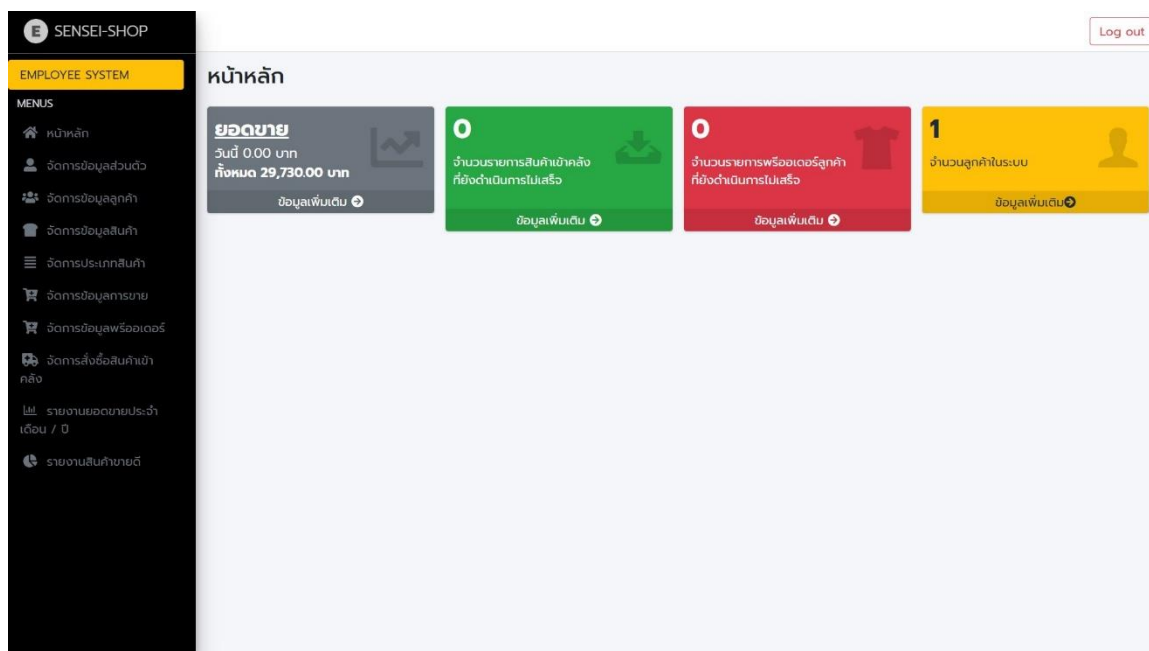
SENSEI-SHOP

Log out

EMPLOYEE SYSTEM

MENUS

หน้าหลัก

จัดการข้อมูลส่วนตัว

จัดการข้อมูลลูกค้า

จัดการข้อมูลสินค้า

จัดการประเภทสินค้า

จัดการข้อมูลการขาย

จัดการข้อมูลพรีออเดอร์

จัดการสั่งซื้อสินค้าเข้าคลัง

รายงานยอดขายประจำเดือน / ปี

รายงานสินค้าขายดี

หน้าหลัก

ยอดขาย
วันนี้ 0.00 บาท
ทั้งหมด 29,730.00 บาท
ข้อมูลเพิ่มเติม

0
จำนวนรายการสินค้าเข้าคลังที่ยังดำเนินการไม่เสร็จ
ข้อมูลเพิ่มเติม

0
จำนวนรายการพรีออเดอร์ลูกค้าที่ยังดำเนินการไม่เสร็จ
ข้อมูลเพิ่มเติม

1
จำนวนลูกค้าในระบบ
ข้อมูลเพิ่มเติม